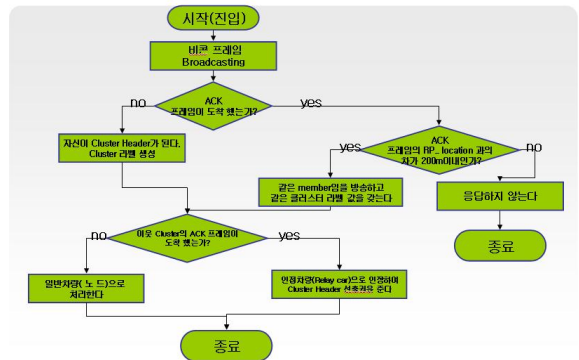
시작(진입)

비콘 프레임 Broadcasting

ACK 프레임이 도착 했는가?

no

yes

자신이 Cluster Header가 된다. Cluster 라벨 생성

ACK 프레임의 RP_location 과의 차가 200m이내인가?

yes

no

같은 member임을 방송하고 같은 클러스터 라벨 값을 갖는다

응답하지 않는다

이웃 Cluster의 ACK 프레임이 도착 했는가?

no

yes

종료

일반차량( 노 드)으로 처리한다

연결차량(Relay car)으로 인정하여 Cluster Header 선출권을 준다

종료